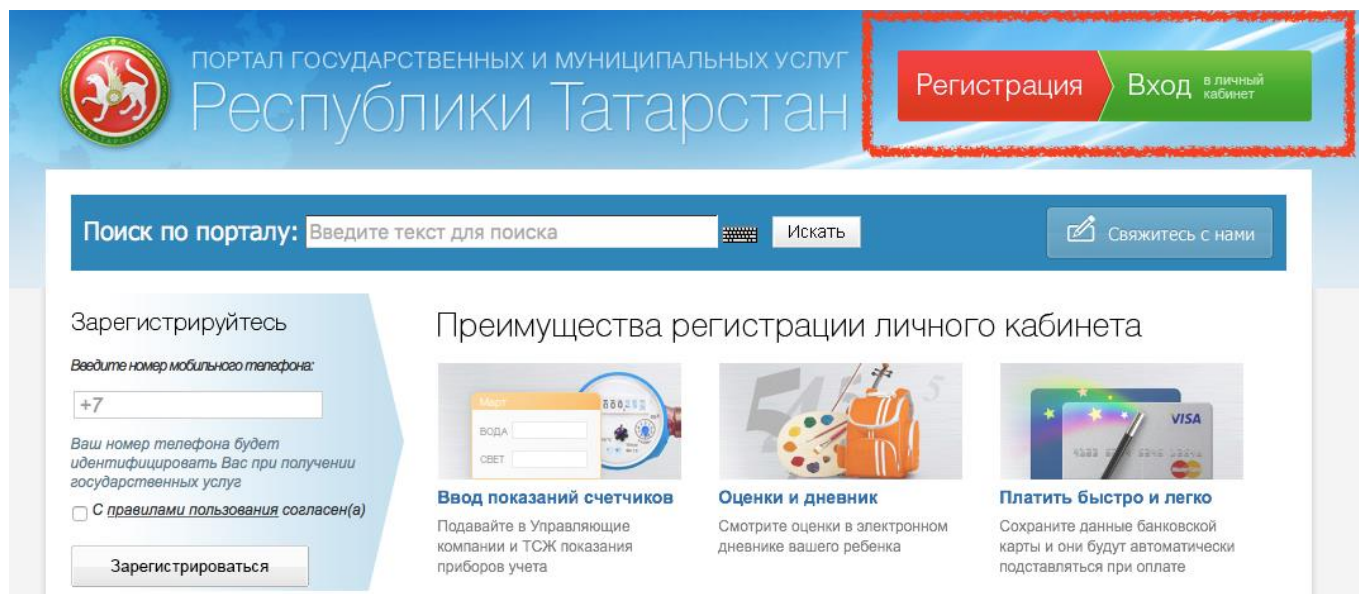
ПОРТАЛ ГОСУДАРСТВЕННЫХ И МУНИЦИПАЛЬНЫХ УСЛУГ
Республики Татарстан

Регистрация
Вход в личный кабинет

Поиск по порталу: Введите текст для поиска
Искать
Свяжитесь с нами

Зарегистрируйтесь
Введите номер мобильного телефона:
+7
Ваш номер телефона будет идентифицировать Вас при получении государственных услуг
С правилами пользования согласен(а)
Зарегистрироваться

Преимущества регистрации личного кабинета

Март
ВОДА
СВЕТ

Ввод показаний счетчиков
Подавайте в Управляющие компании и ТСЖ показания приборов учета

Оценки и дневник
Смотрите оценки в электронном дневнике вашего ребенка

VISA

Платить быстро и легко
Сохраните данные банковской карты и они будут автоматически подставляться при оплате